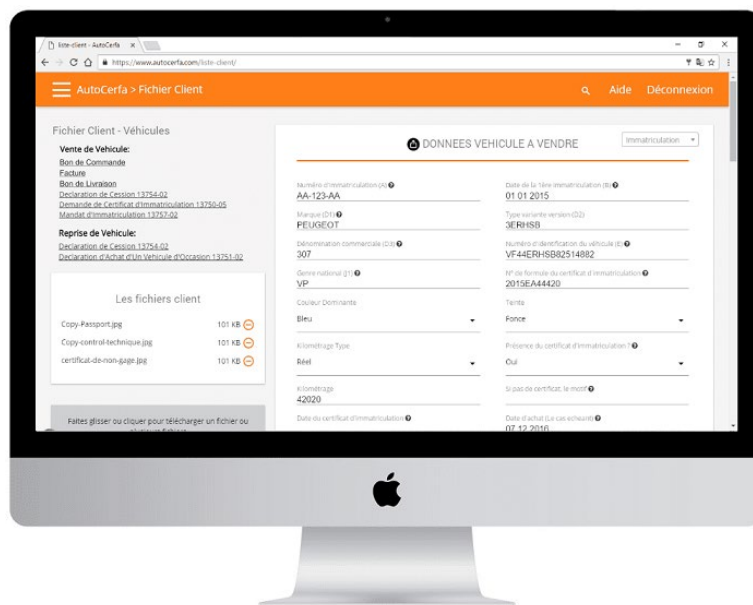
liste-client - AutoCerfa ×

https://www.autocerfa.com/liste-client/

AutoCerfa > Fichier Client

Aide Déconnexion

Fichier Client - Véhicules

Vente de Vehicule:
Bon de Commande
Facture
Bon de Livraison
Declaration de Cession 13754-02
Demande de Certificat d'Immatriculation 13750-05
Mandat d'Immatriculation 13757-02

Reprise de Vehicule:
Declaration de Cession 13754-02
Declaration d'Achat d'Un Vehicule d'Occasion 13751-02

Les fichiers client

Copy-Passport.jpg 101 KB
Copy-control-technique.jpg 101 KB
certificat-de-non-gage.jpg 101 KB

Faites glisser ou cliquer pour télécharger un fichier ou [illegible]

DONNEES VEHICULE A VENDRE

Immatriculation

Numéro d'immatriculation (A)
AA-123-AA

Date de la 1ère immatriculation (B)
01 01 2015

Marque (D1)
PEUGEOT

Type variante version (D2)
3ERHSB

Dénomination commerciale (D3)
307

Numéro d'identification du véhicule (E)
VF44ERHSB82514882

Genre national (J1)
VP

N° de formule du certificat d'immatriculation
2015EA44420

Couleur Dominante
Bleu

Teinte
Fonce

Kilométrage Type
Réel

Présence du certificat d'immatriculation ?
Oui

Kilométrage
42020

Si pas de certificat, le motif

Date du certificat d'immatriculation

Date d'achat (Le cas echeant)
07 12 2016